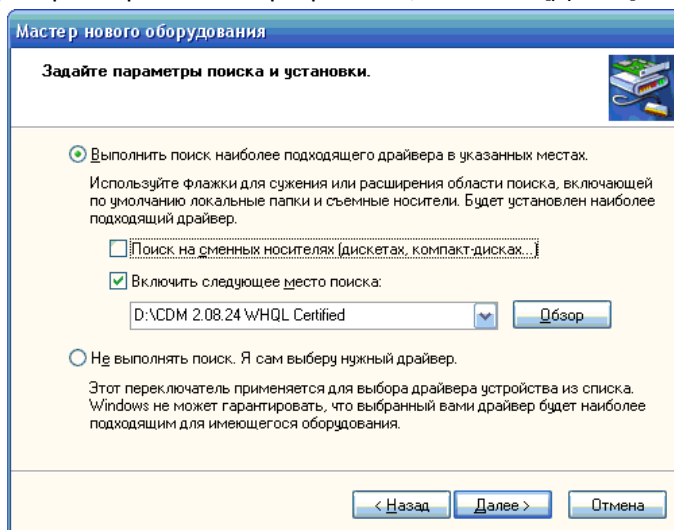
Мастер нового оборудования

Задайте параметры поиска и установки.

Выполнить поиск наиболее подходящего драйвера в указанных местах.

Используйте флажки для сужения или расширения области поиска, включающей по умолчанию локальные папки и съемные носители. Будет установлен наиболее подходящий драйвер.

Поиск на сменных носителях (дискетах, компакт-дисках...)

Включить следующее место поиска:

D:\CDM 2.08.24 WHQL Certified

Обзор

Не выполнять поиск. Я сам выберу нужный драйвер.

Этот переключатель применяется для выбора драйвера устройства из списка. Windows не может гарантировать, что выбранный вами драйвер будет наиболее подходящим для имеющегося оборудования.

< Назад Далее > Отмена